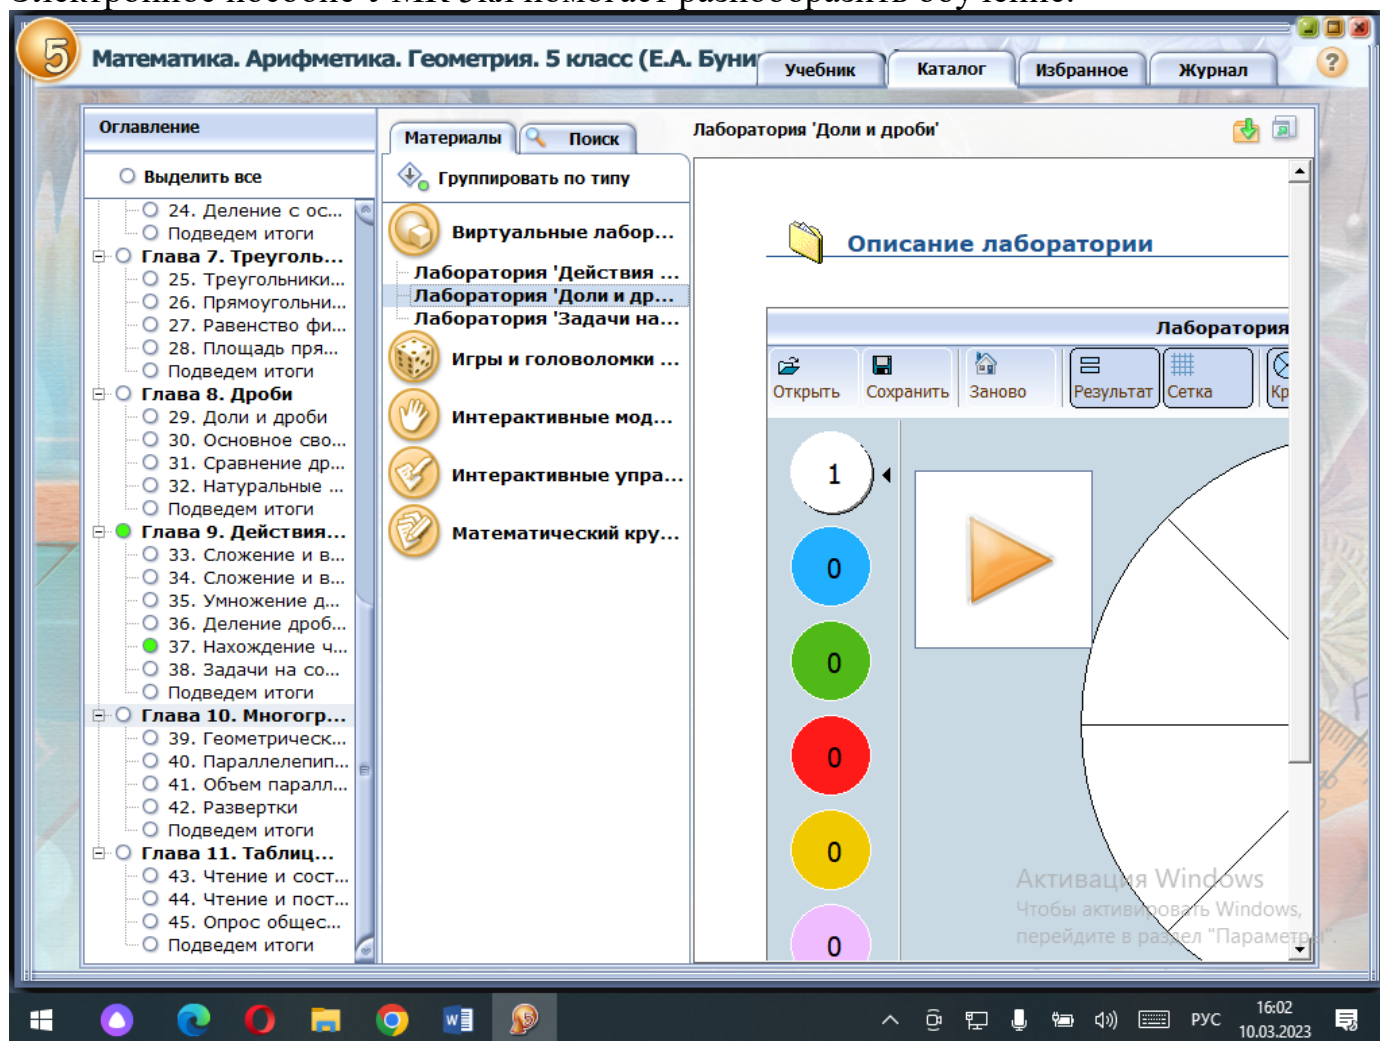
Электронное пособие УМК Эл помогает разнообразить обучение.

5 Математика. Арифметика. Геометрия. 5 класс (Е.А. Буни

Учебник | Каталог | Избранное | Журнал

Оглавление

Выделить все

24. Деление с ос...
Подведем итоги
Глава 7. Треуголь...
25. Треугольники...
26. Прямоугольни...
27. Равенство фи...
28. Площадь пря...
Подведем итоги
Глава 8. Дроби
29. Доли и дроби
30. Основное сво...
31. Сравнение др...
32. Натуральные ...
Подведем итоги
Глава 9. Действия...
33. Сложение и в...
34. Сложение и в...
35. Умножение д...
36. Деление дроб...
37. Нахождение ч...
38. Задачи на со...
Подведем итоги
Глава 10. Многогр...
39. Геометрическ...
40. Параллелепип...
41. Объем паралл...
42. Развертки
Подведем итоги
Глава 11. Таблиц...
43. Чтение и сост...
44. Чтение и пост...
45. Опрос общес...
Подведем итоги

Материалы | Поиск

Группировать по типу

Виртуальные лабор...
Лаборатория 'Действия ...
Лаборатория 'Доли и др...
Лаборатория 'Задачи на...
Игры и головоломки ...
Интерактивные мод...
Интерактивные упра...
Математический кру...

Лаборатория 'Доли и дроби'

Описание лаборатории

Лаборатория

Открыть | Сохранить | Заново | Результат | Сетка | Кр

1
0
0
0
0
0

Активация Windows
Чтобы активировать Windows, перейдите в раздел "Параметры".

РУС 16:02 10.03.2023